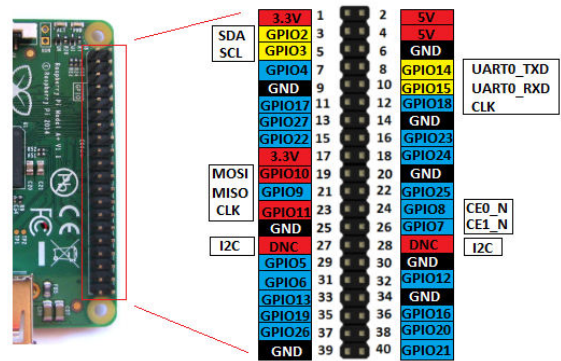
| | 3.3V | 1 | 2 | 5V | |
|---|---|---|---|---|---|
| SDA | GPIO2 | 3 | 4 | 5V | |
| SCL | GPIO3 | 5 | 6 | GND | |
| | GPIO4 | 7 | 8 | GPIO14 | UART0_TXD |
| | GND | 9 | 10 | GPIO15 | UART0_RXD |
| | GPIO17 | 11 | 12 | GPIO18 | CLK |
| | GPIO27 | 13 | 14 | GND | |
| | GPIO22 | 15 | 16 | GPIO23 | |
| | 3.3V | 17 | 18 | GPIO24 | |
| MOSI | GPIO10 | 19 | 20 | GND | |
| MISO | GPIO9 | 21 | 22 | GPIO25 | |
| CLK | GPIO11 | 23 | 24 | GPIO8 | CE0_N |
| | GND | 25 | 26 | GPIO7 | CE1_N |
| I2C | DNC | 27 | 28 | DNC | I2C |
| | GPIO5 | 29 | 30 | GND | |
| | GPIO6 | 31 | 32 | GPIO12 | |
| | GPIO13 | 33 | 34 | GND | |
| | GPIO19 | 35 | 36 | GPIO16 | |
| | GPIO26 | 37 | 38 | GPIO20 | |
| | GND | 39 | 40 | GPIO21 | |

Raspberry Pi Model A+ V1.1
© Raspberry Pi 2014